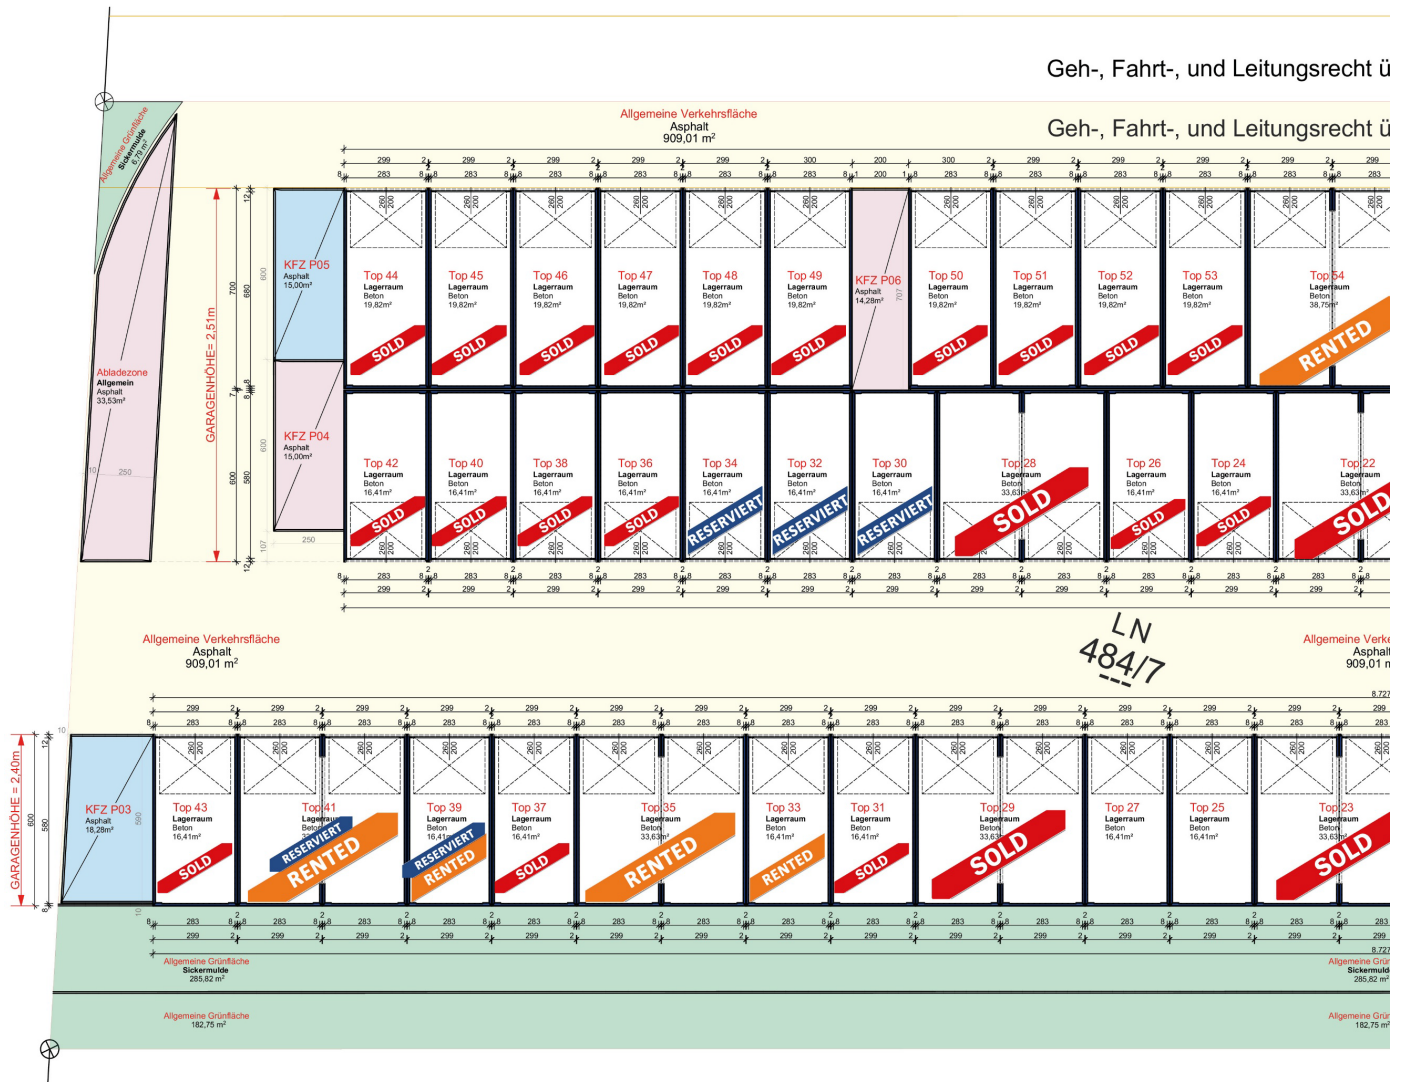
Geh-, Fahrt-, und Leitungsrecht ü

Geh-, Fahrt-, und Leitungsrecht ü

Allgemeine Verkehrsfläche
Asphalt
909,01 m²

Allgemeine Grünfläche
Sickermulde
6,78 m²

Abladezone
Allgemein
Asphalt
33,53m²

GARAGENHÖHE= 2,51m

KFZ P05
Asphalt
15,00m²

KFZ P04
Asphalt
15,00m²

Top 44
Lagerraum
Beton
19,82m²
SOLD

Top 45
Lagerraum
Beton
19,82m²
SOLD

Top 46
Lagerraum
Beton
19,82m²
SOLD

Top 47
Lagerraum
Beton
19,82m²
SOLD

Top 48
Lagerraum
Beton
19,82m²
SOLD

Top 49
Lagerraum
Beton
19,82m²
SOLD

KFZ P06
Asphalt
14,28m²

Top 50
Lagerraum
Beton
19,82m²
SOLD

Top 51
Lagerraum
Beton
19,82m²
SOLD

Top 52
Lagerraum
Beton
19,82m²
SOLD

Top 53
Lagerraum
Beton
19,82m²
SOLD

Top 54
Lagerraum
Beton
38,75m²
RENTED

Top 42
Lagerraum
Beton
16,41m²
SOLD

Top 40
Lagerraum
Beton
16,41m²
SOLD

Top 38
Lagerraum
Beton
16,41m²
SOLD

Top 36
Lagerraum
Beton
16,41m²
SOLD

Top 34
Lagerraum
Beton
16,41m²
RESERVIERT

Top 32
Lagerraum
Beton
16,41m²
RESERVIERT

Top 30
Lagerraum
Beton
16,41m²
RESERVIERT

Top 28
Lagerraum
Beton
33,63m²
SOLD

Top 26
Lagerraum
Beton
16,41m²
SOLD

Top 24
Lagerraum
Beton
16,41m²
SOLD

Top 22
Lagerraum
Beton
33,63m²
SOLD

Allgemeine Verkehrsfläche
Asphalt
909,01 m²

LN
484/7

Allgemeine Verke
Asphalt
909,01 m

GARAGENHÖHE = 2,40m

KFZ P03
Asphalt
18,28m²

Top 43
Lagerraum
Beton
16,41m²
SOLD

Top 41
Lagerraum
Beton
RESERVIERT
RENTED

Top 39
Lagerraum
Beton
16,41m²
RESERVIERT
RENTED

Top 37
Lagerraum
Beton
16,41m²
SOLD

Top 35
Lagerraum
Beton
33,63m²
RENTED

Top 33
Lagerraum
Beton
16,41m²
RENTED

Top 31
Lagerraum
Beton
16,41m²
SOLD

Top 29
Lagerraum
Beton
33,63m²
SOLD

Top 27
Lagerraum
Beton
16,41m²

Top 25
Lagerraum
Beton
16,41m²

Top 23
Lagerraum
Beton
33,63m²
SOLD

Allgemeine Grünfläche
Sickermulde
285,82 m²

Allgemeine Grün
Sickermulde
285,82 m²

Allgemeine Grünfläche
182,75 m²

Allgemeine Grün
182,75 m²